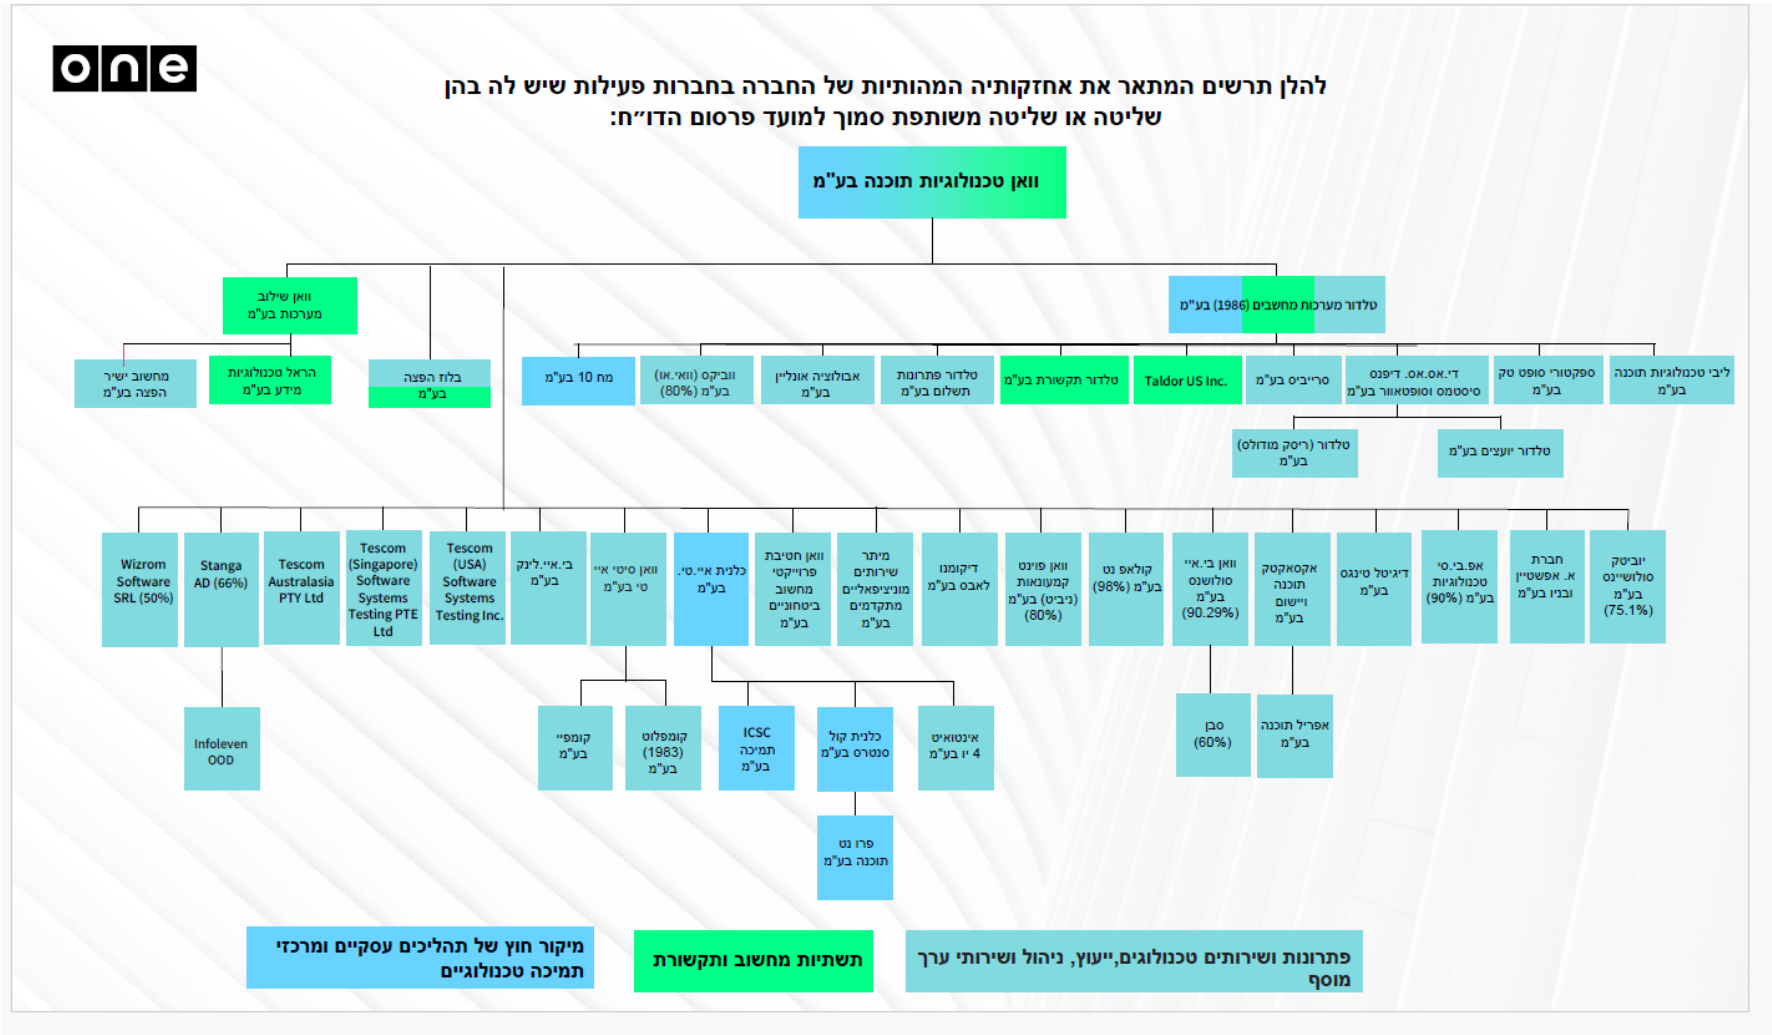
one

להלן תרשים המתאר את אחזקותיה המהותיות של החברה בחברות פעילות שיש לה בהן שליטה או שליטה משותפת סמוך למועד פרסום הדו״ח:

וואן טכנולוגיות תוכנה בע"מ

וואן שילוב מערכות בע"מ

טלדור מערכות מחשבים (1986) בע"מ

מחשוב ישיר הפצה בע"מ

הראל טכנולוגיות מידע בע"מ

בלו הפצה בע"מ

מח 10 בע"מ

וביקס (וואי.או) בע"מ (80%)

אבולוציה אונליין בע"מ

טלדור פתרונות תשלום בע"מ

טלדור תקשורת בע"מ

Taldor US Inc.

סרייבו בע"מ

די.אס.אס. דיפנס סיסטמס וסופטוואר בע"מ

ספקטור סופט בע"מ

ליבי טכנולוגיות תוכנה בע"מ

טלדור (ריסק מודלים) בע"מ

טלדור יועצים בע"מ

Wizrom Software SRL (50%)

Stanga AD (66%)

Tescom Australasia PTY Ltd

Tescom (Singapore) Software Systems Testing PTE Ltd

Tescom (USA) Software Systems Testing Inc.

בי.איי.לינק בע"מ

וואן סיטי אי טי בע"מ

כלנית איי.טי. בע"מ

וואן חטיבת פרוייקטי מחשוב ביטוחיים בע"מ

מיתר שירותים מוניציפאליים מתקדמים בע"מ

דיקומו לאב בע"מ

וואן פוינט תמעוואות (ניביו) בע"מ (80%)

קולאס נט (98%) בע"מ

וואן בי.אי. סולושנס בע"מ (90.29%)

קסקאקט תוכנה ויישום בע"מ

דיג'יטל טנגו בע"מ

אפ.בי.סי. טכנולוגיות (90%) בע"מ

חברת א. אפשטיין ובניו בע"מ

יוביקס סולושיינס בע"מ (75.1%)

Infoleven OOD

קומפי בע"מ

קומפלוס (1983) בע"מ

ICSC תמיכה בע"מ

כלנית קול סנטרס בע"מ

אינטואיט 4 יו בע"מ

סבן (60%)

אפריל תוכנה בע"מ

פרו נט תוכנה בע"מ

מיקור חוץ של תהליכים עסקיים ומרכזי תמיכה טכנולוגיים

תשתיות מחשוב ותקשורת

פתרונות ושירותים טכנולוגים,ייעוץ, ניהול ושירותי ערך מוסף